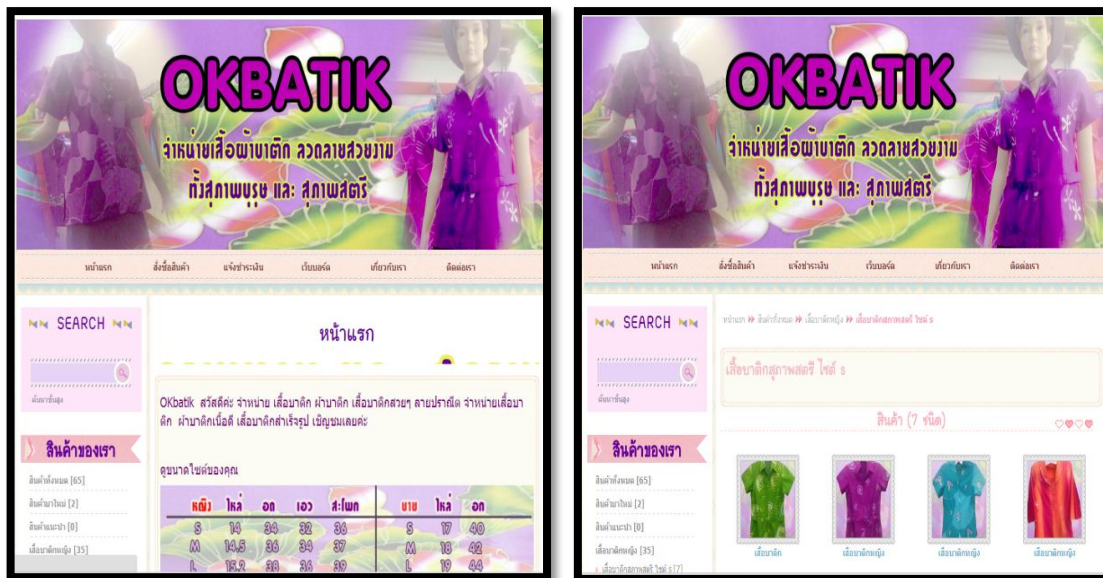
OKBATIK
จำหน่ายเสื้อผ้าบาติก ลวดลายสวยงาม
ทั้งสุภาพบุรุษ และ สุภาพสตรี

หน้าแรก สั่งซื้อสินค้า แจ้งชำระเงิน เว็บบอร์ด เกี่ยวกับเรา ติดต่อเรา

SEARCH

ค้นหาขั้นสูง

สินค้าของเรา

สินค้าทั้งหมด [65]
สินค้ามาใหม่ [2]
สินค้าแนะนำ [0]
เสื้อบาติกหญิง [35]

หน้าแรก

OKbatik สวัสดีค่ะ จำหน่าย เสื้อบาติก ผ้าบาติก เสื้อบาติกสวยๆ ลายปราณีต จำหน่ายเสื้อบาติก ผ้าบาติกเนื้อดี เสื้อบาติกสำเร็จรูป เชิญชมเลยค่ะ

ดูขนาดไซต์ของคุณ

| หญิง | ไหล่ | อก | เอว | สะโพก | ชาย | ไหล่ | อก |
|---|---|---|---|---|---|---|---|
| S | 14 | 34 | 32 | 36 | S | 17 | 40 |
| M | 14.5 | 36 | 34 | 37 | M | 18 | 42 |
| L | 15.2 | 38 | 36 | 39 | L | 19 | 44 |

OKBATIK
จำหน่ายเสื้อผ้าบาติก ลวดลายสวยงาม
ทั้งสุภาพบุรุษ และ สุภาพสตรี

หน้าแรก สั่งซื้อสินค้า แจ้งชำระเงิน เว็บบอร์ด เกี่ยวกับเรา ติดต่อเรา

SEARCH

ค้นหาขั้นสูง

สินค้าของเรา

สินค้าทั้งหมด [65]
สินค้ามาใหม่ [2]
สินค้าแนะนำ [0]
เสื้อบาติกหญิง [35]
เสื้อบาติกสุภาพสตรี ไซต์ s [7]

หน้าแรก » สินค้าทั้งหมด » เสื้อบาติกหญิง » เสื้อบาติกสุภาพสตรี ไซต์ s

เสื้อบาติกสุภาพสตรี ไซต์ s

สินค้า (7 ชนิด)

เสื้อบาติก
เสื้อบาติกหญิง
เสื้อบาติกหญิง
เสื้อบาติกหญิง